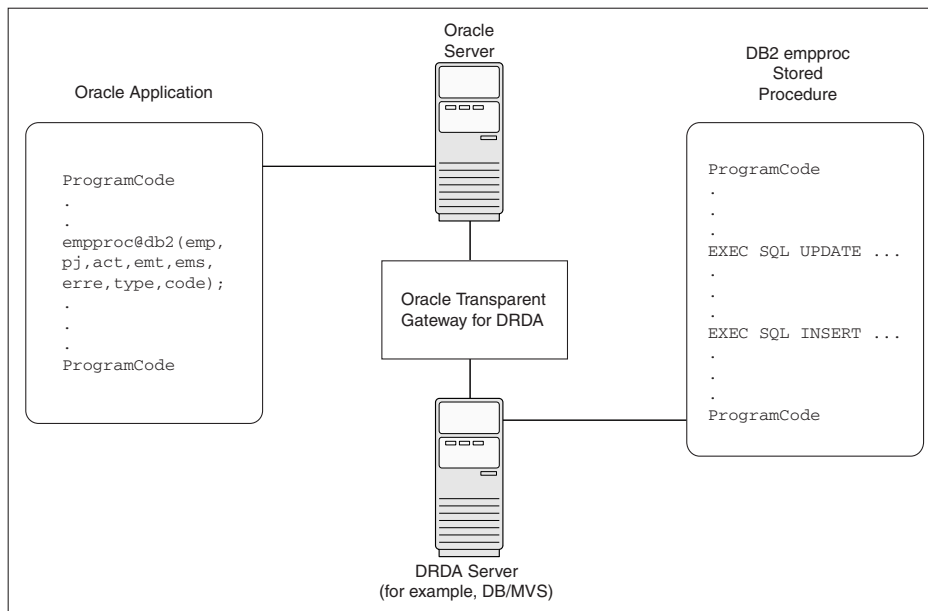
Oracle Application

ProgramCode
.
.
empproc@db2(emp,
pj,act,emt,ems,
erre,type,code);
.
.
.
ProgramCode

Oracle Server

Oracle Transparent Gateway for DRDA

DRDA Server (for example, DB/MVS)

DB2 empproc Stored Procedure

ProgramCode
.
.
.
EXEC SQL UPDATE ...
.
.
.
EXEC SQL INSERT ...
.
.
.
ProgramCode